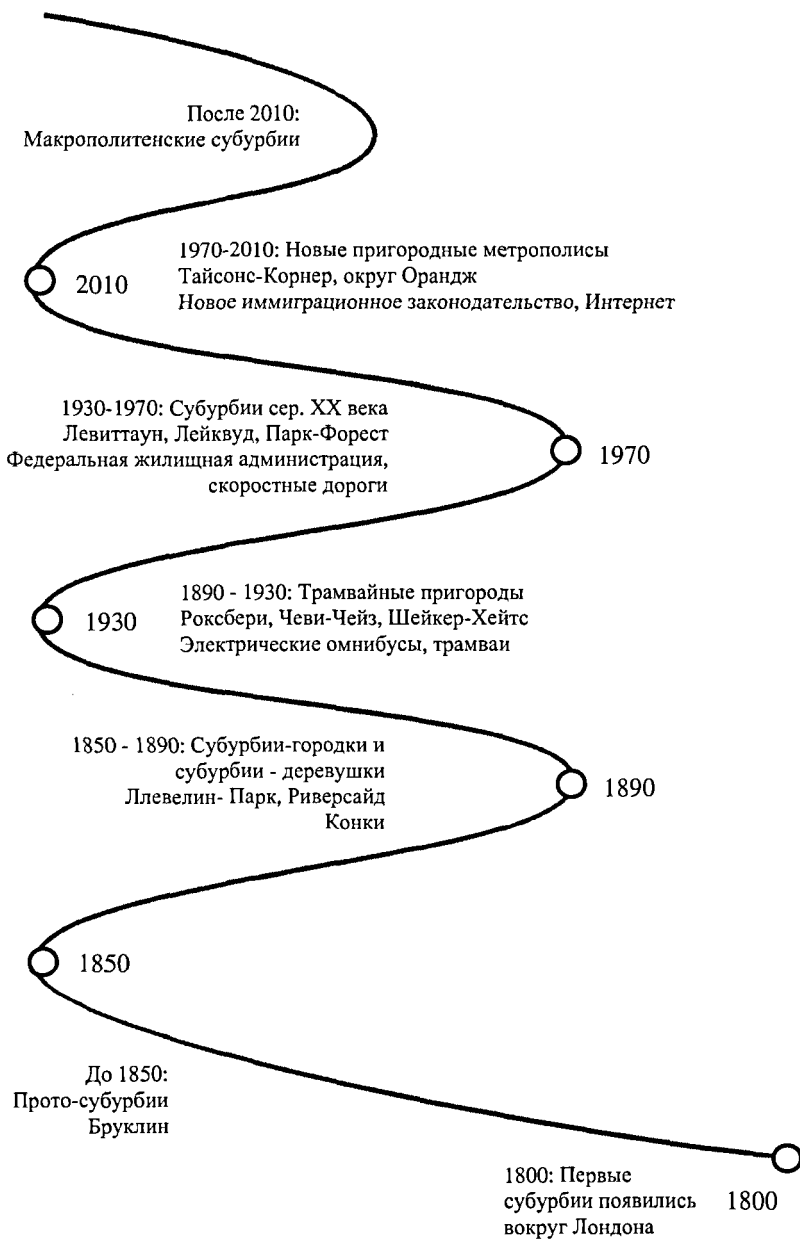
После 2010:
Макрополитенские субурбии

1970-2010: Новые пригородные метрополисы
Тайсонс-Корнер, округ Орандж
Новое иммиграционное законодательство, Интернет

2010

1930-1970: Субурбии сер. XX века
Левиттаун, Лейквуд, Парк-Форест
Федеральная жилищная администрация,
скоростные дороги

1970

1890 - 1930: Трамвайные пригороды
Роксбери, Чеви-Чейз, Шейкер-Хейтс
Электрические омнибусы, трамваи

1930

1850 - 1890: Субурбии-городки и
субурбии - деревушки
Ллевелин- Парк, Риверсайд
Конки

1890

1850

До 1850:
Прото-субурбии
Бруклин

1800: Первые
субурбии появились
вокруг Лондона

1800